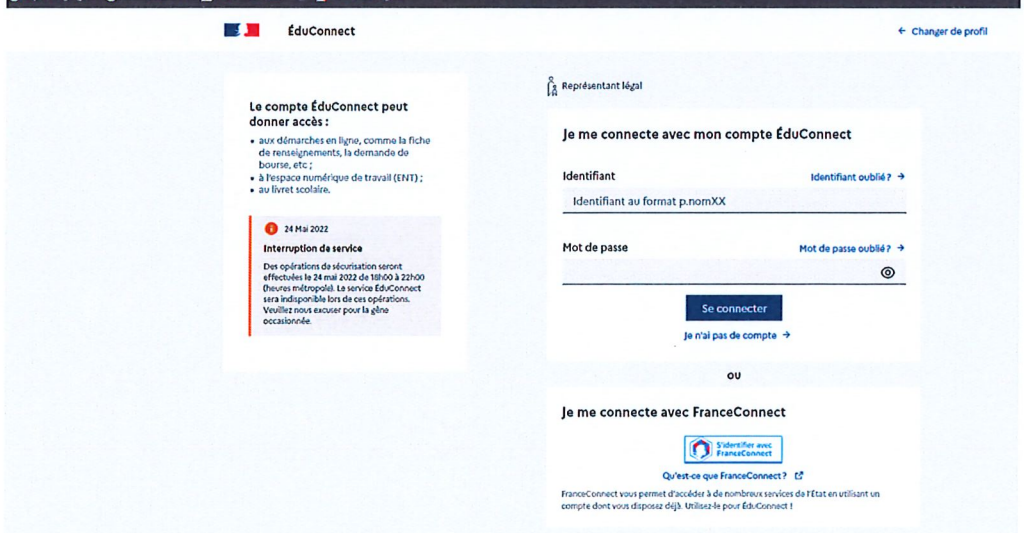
ÉduConnect

← Changer de profil

Le compte ÉduConnect peut donner accès :

• aux démarches en ligne, comme la fiche de renseignements, la demande de bourse, etc ;
• à l'espace numérique de travail (ENT) ;
• au livret scolaire.

24 Mai 2022

Interruption de service

Des opérations de sécurisation seront effectuées le 24 mai 2022 de 18h00 à 22h00 (heures métropole). Le service ÉduConnect sera indisponible lors de ces opérations. Veuillez nous excuser pour la gêne occasionnée.

Représentant légal

Je me connecte avec mon compte ÉduConnect

Identifiant

Identifiant oublié ? →

Identifiant au format p.nomXX

Mot de passe

Mot de passe oublié ? →

Se connecter

Je n'ai pas de compte →

OU

Je me connecte avec FranceConnect

S'identifier avec FranceConnect

Qu'est-ce que FranceConnect ?

FranceConnect vous permet d'accéder à de nombreux services de l'État en utilisant un compte dont vous disposez déjà. Utilisez-le pour ÉduConnect !